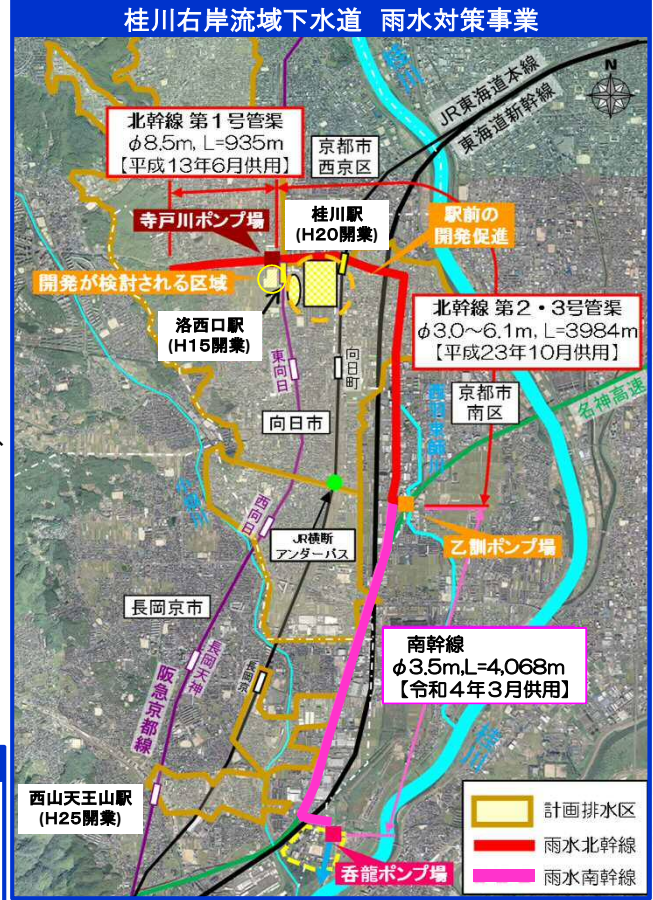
桂川右岸流域下水道　雨水対策事業

N

桂川

JR東海道本線
東海道新幹線

北幹線 第1号管渠
$\phi$8.5m, L=935m
【平成13年6月供用】

京都市
西京区

寺戸川ポンプ場

桂川駅
(H20開業)

駅前の
開発促進

開発が検討される区域

洛西口駅
(H15開業)

北幹線 第2・3号管渠
$\phi$3.0～6.1m, L=3984m
【平成23年10月供用】

東向日

向日町

向日市

京都市
南区

西羽束師川

名神高速

小畑川

西向日

JR横断
アンダーパス

乙訓ポンプ場

長岡京市

長岡天神

長岡京

阪急京都線

南幹線
$\phi$3.5m,L=4,068m
【令和4年3月供用】

桂川

西山天王山駅
(H25開業)

呑龍ポンプ場

計画排水区
雨水北幹線
雨水南幹線